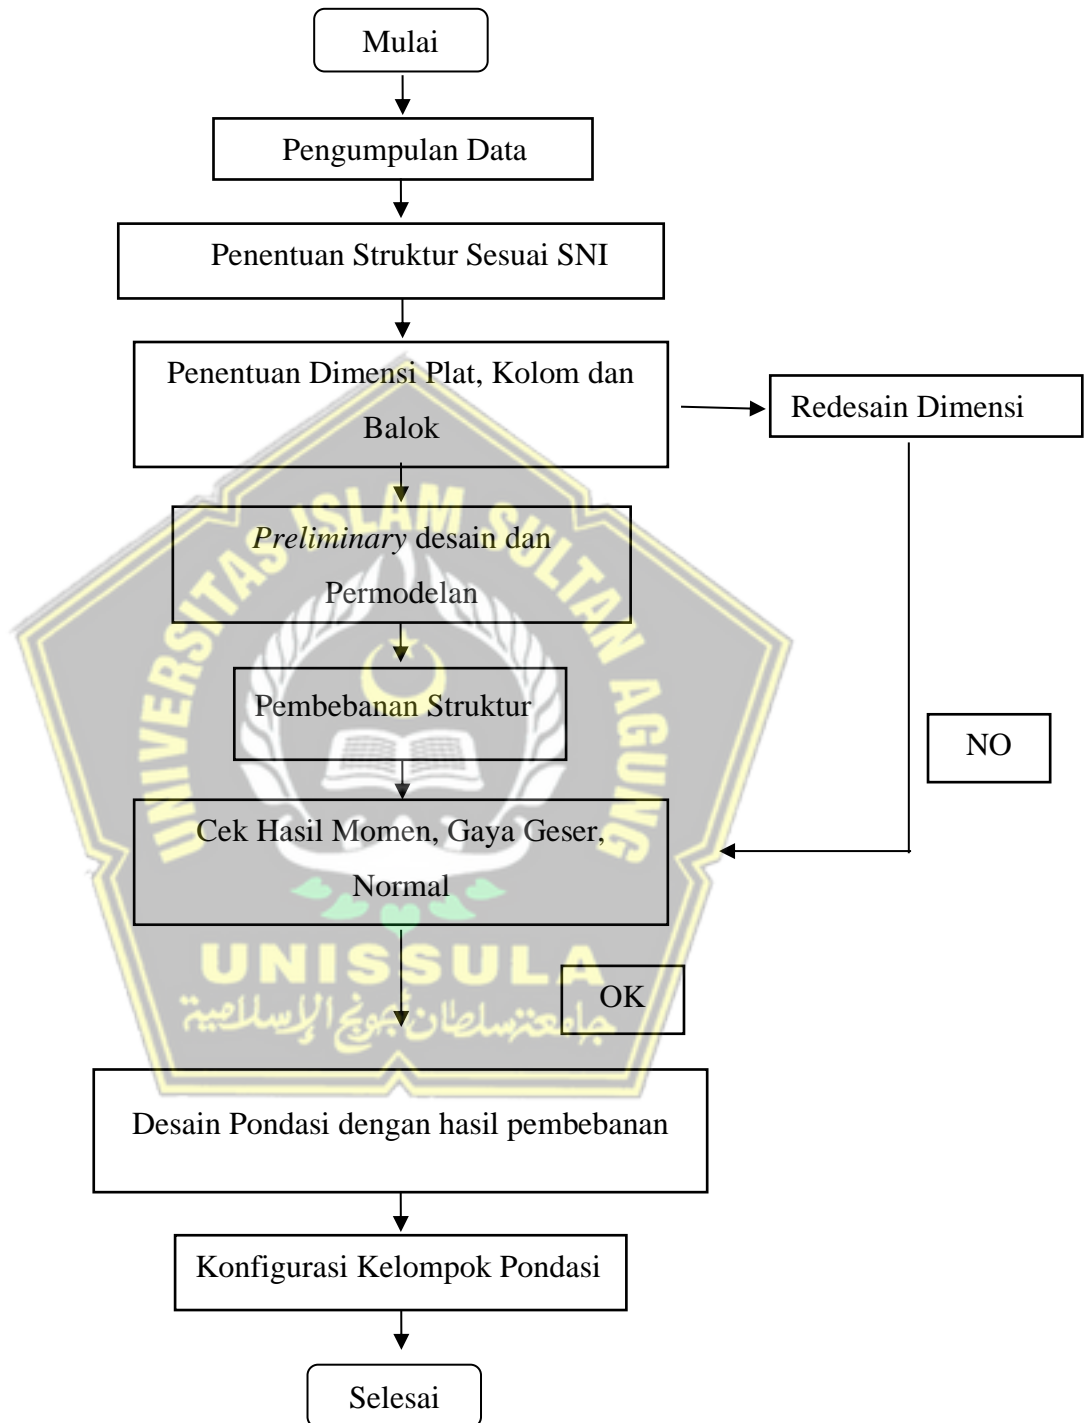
Mulai

Pengumpulan Data

Penentuan Struktur Sesuai SNI

Penentuan Dimensi Plat, Kolom dan Balok

Redesain Dimensi

*Preliminary* desain dan Permodelan

Pembebanan Struktur

NO

Cek Hasil Momen, Gaya Geser, Normal

UNIVERSITAS ISLAM SULTAN AGUNG

UNISSULA

جامعة سلطان أجونج الإسلامية

OK

Desain Pondasi dengan hasil pembebanan

Konfigurasi Kelompok Pondasi

Selesai